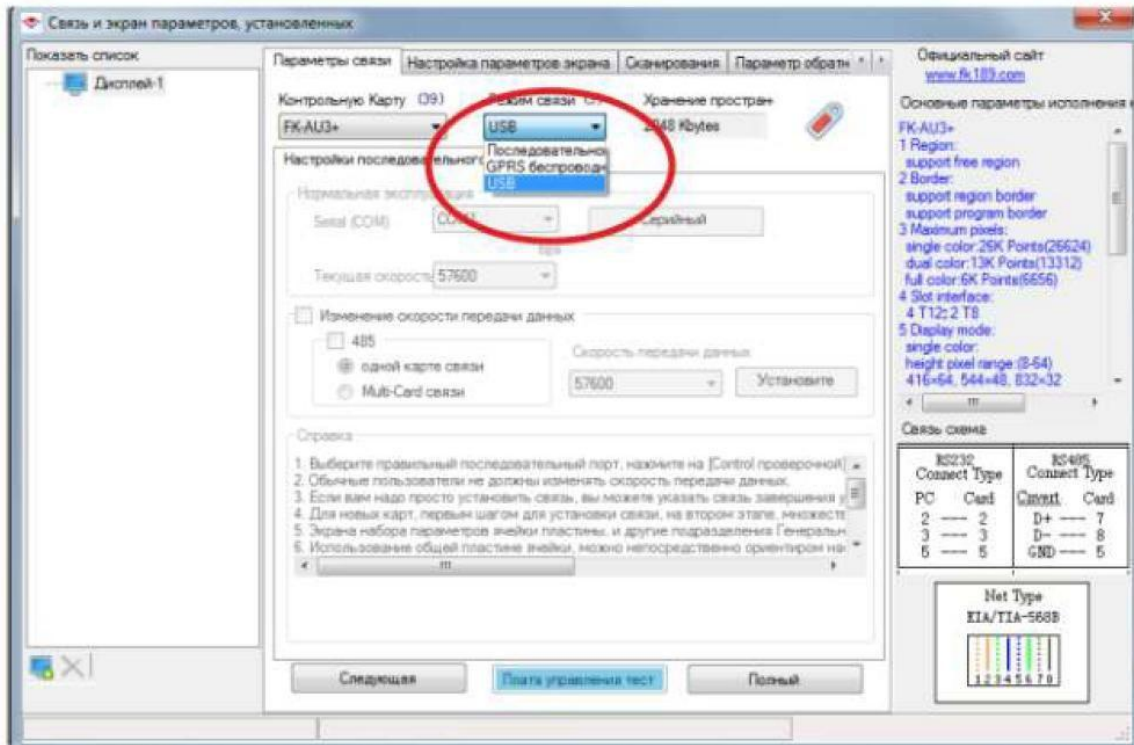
Связь и экран параметров, установленных

Показать список
Дисплей-1

Параметры связи | Настройка параметров экрана | Сканирования | Параметр обратн

Контрольную Карту (39)
FK-AU3+
Режим связи
USB
Последовательно
GPRS беспровод
USB
Хранение простран
2048 Kbytes

Настройки последовательного

Нормальная эксплуатация
Serial (COM) COM
Серийный
Текущая скорость 57600

Изменение скорости передачи данных
485
одной карте связи
Multi-Card связи
Скорость передачи данных
57600
Установите

Справка
1. Выберите правильный последовательный порт, нажмите на [Control проверочной]
2. Обычные пользователи не должны изменять скорость передачи данных.
3. Если вам надо просто установить связь, вы можете указать связь завершения
4. Для новых карт, первым шагом для установки связи, на втором этапе, множеств
5. Экрана набора параметров ячейки пластины, и другие подразделения Генеральн
6. Использование общей пластине ячейки, можно непосредственно ориентиром на

Следующая
Плата управления тест
Полный

Официальный сайт
www.fk189.com

Основные параметры исполнения

FK-AU3+
1 Region:
support free region
2 Border:
support region border
support program border
3 Maximum pixels:
single color:26K Points(26624)
dual color:13K Points(13312)
full color:6K Points(6656)
4 Slot interface:
4 T12; 2 T8
5 Display mode:
single color:
height pixel range (8-64)
416×64, 544×48, 832×32

Связь схема

RS232 Connect Type
PC Card
2 --- 2
3 --- 3
5 --- 5

RS485 Connect Type
Cnvert Card
D+ --- 7
D- --- 8
GND --- 5

Net Type
EIA/TIA-568B
12345678